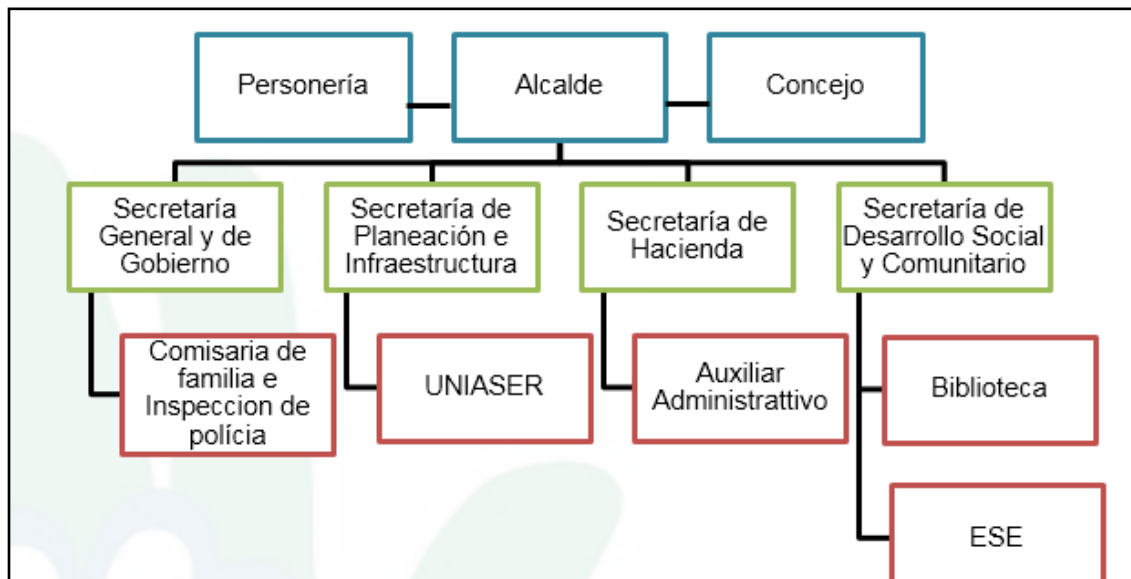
Personería

Alcalde

Concejo

Secretaría General y de Gobierno

Secretaría de Planeación e Infraestructura

Secretaría de Hacienda

Secretaría de Desarrollo Social y Comunitario

Comisaria de familia e Inspeccion de polícia

UNIASER

Auxiliar Administrattivo

Biblioteca

ESE